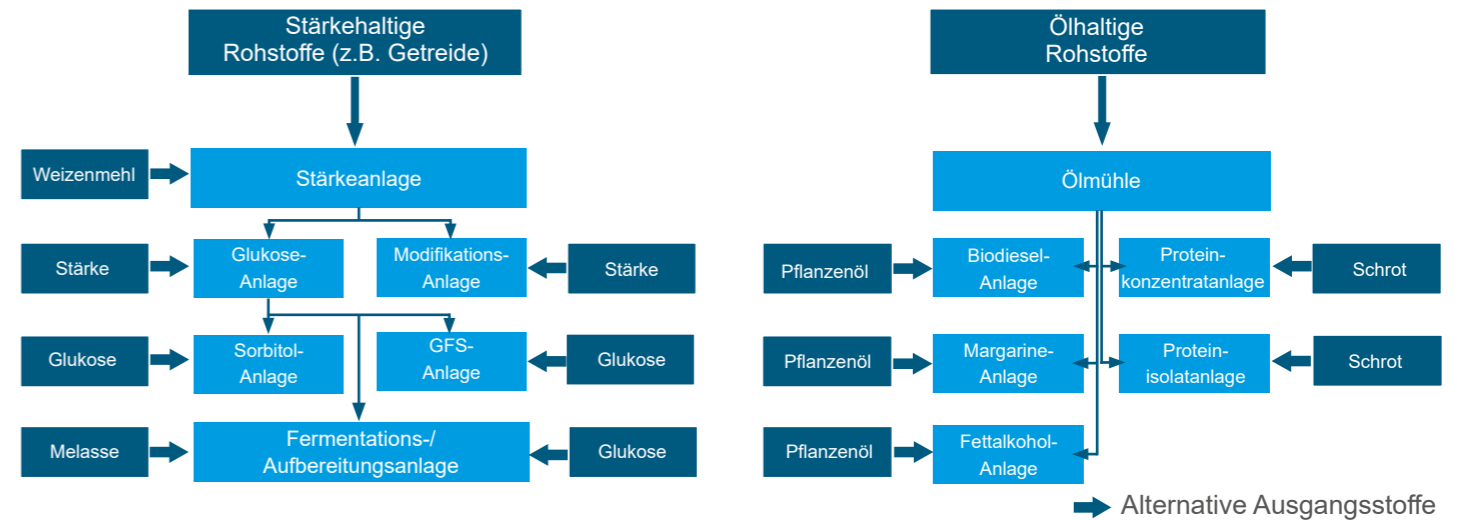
Stärkehaltige Rohstoffe (z.B. Getreide)

Weizenmehl

Stärkeanlage

Stärke

Glukose-Anlage

Modifikations-Anlage

Stärke

Glukose

Sorbitol-Anlage

GFS-Anlage

Glukose

Melasse

Fermentations-/ Aufbereitungsanlage

Glukose

Ölhaltige Rohstoffe

Ölmühle

Pflanzenöl

Biodiesel-Anlage

Protein-konzentratanlage

Schrot

Pflanzenöl

Margarine-Anlage

Protein-isolatanlage

Schrot

Pflanzenöl

Fettalkohol-Anlage

Alternative Ausgangsstoffe